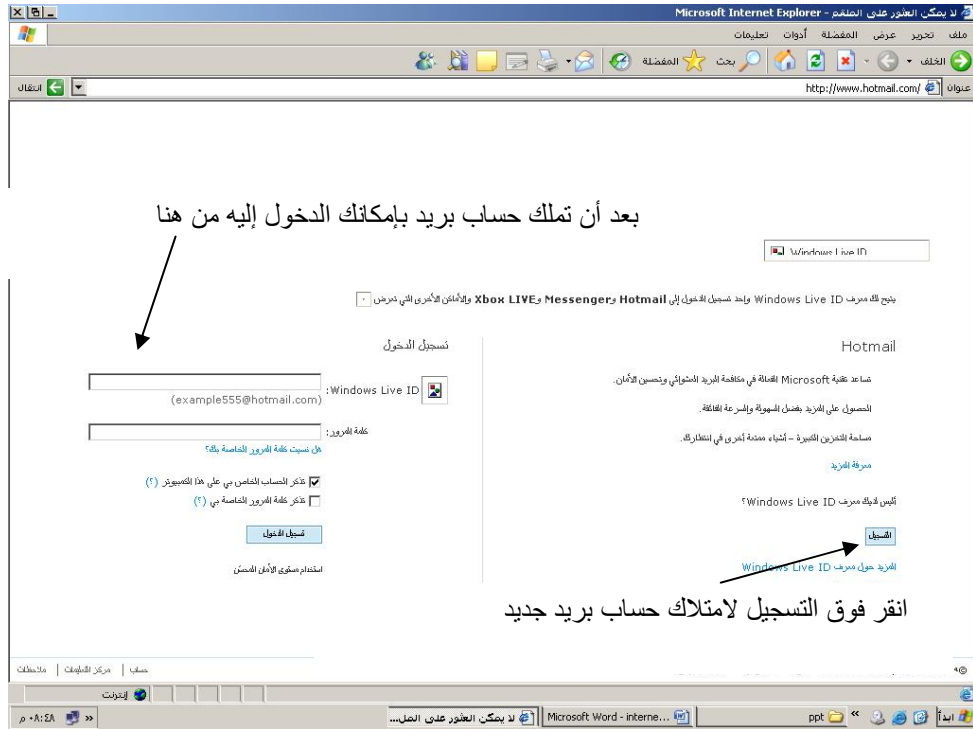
لا يمكن العثور على الملقم - Microsoft Internet Explorer

ملف تحرير عرض المفضلة أدوات تعليمات

الخلف بحث المفضلة

عنوان http://www.hotmail.com/ انتقال

بعد أن تملك حساب بريد بإمكانك الدخول إليه من هنا

Windows Live ID

يتيح لك معرف Windows Live ID واحد تسجيل الدخول إلى Hotmail وMessenger وXbox LIVE والأماكن الأخرى التي تعرض

Hotmail

تساعد تقنية Microsoft الفعالة في مكافحة البريد العشوائي وتحسين الأمان.

الحصول على المزيد بفضل السهولة والسرعة الفائقة.

مساحة التخزين الكبيرة – أشياء ممتعة أخرى في انتظارك.

معرفة المزيد

أليس لديك معرف Windows Live ID؟

التسجيل

المزيد حول معرف Windows Live ID

تسجيل الدخول

Windows Live ID:
(example555@hotmail.com)

كلمة المرور:

هل نسيت كلمة المرور الخاصة بك؟

تذكر الحساب الخاص بي على هذا الكمبيوتر (؟)

تذكر كلمة المرور الخاصة بي (؟)

تسجيل الدخول

استخدام مستوى الأمان المحسن

انقر فوق التسجيل لامتلاك حساب بريد جديد

حساب | مركز التعليمات | ملاحظات

إنترنت

ابدأ ppt لا يمكن العثور على الملـ... Microsoft Word - interne... ٠٨:٤٨ م